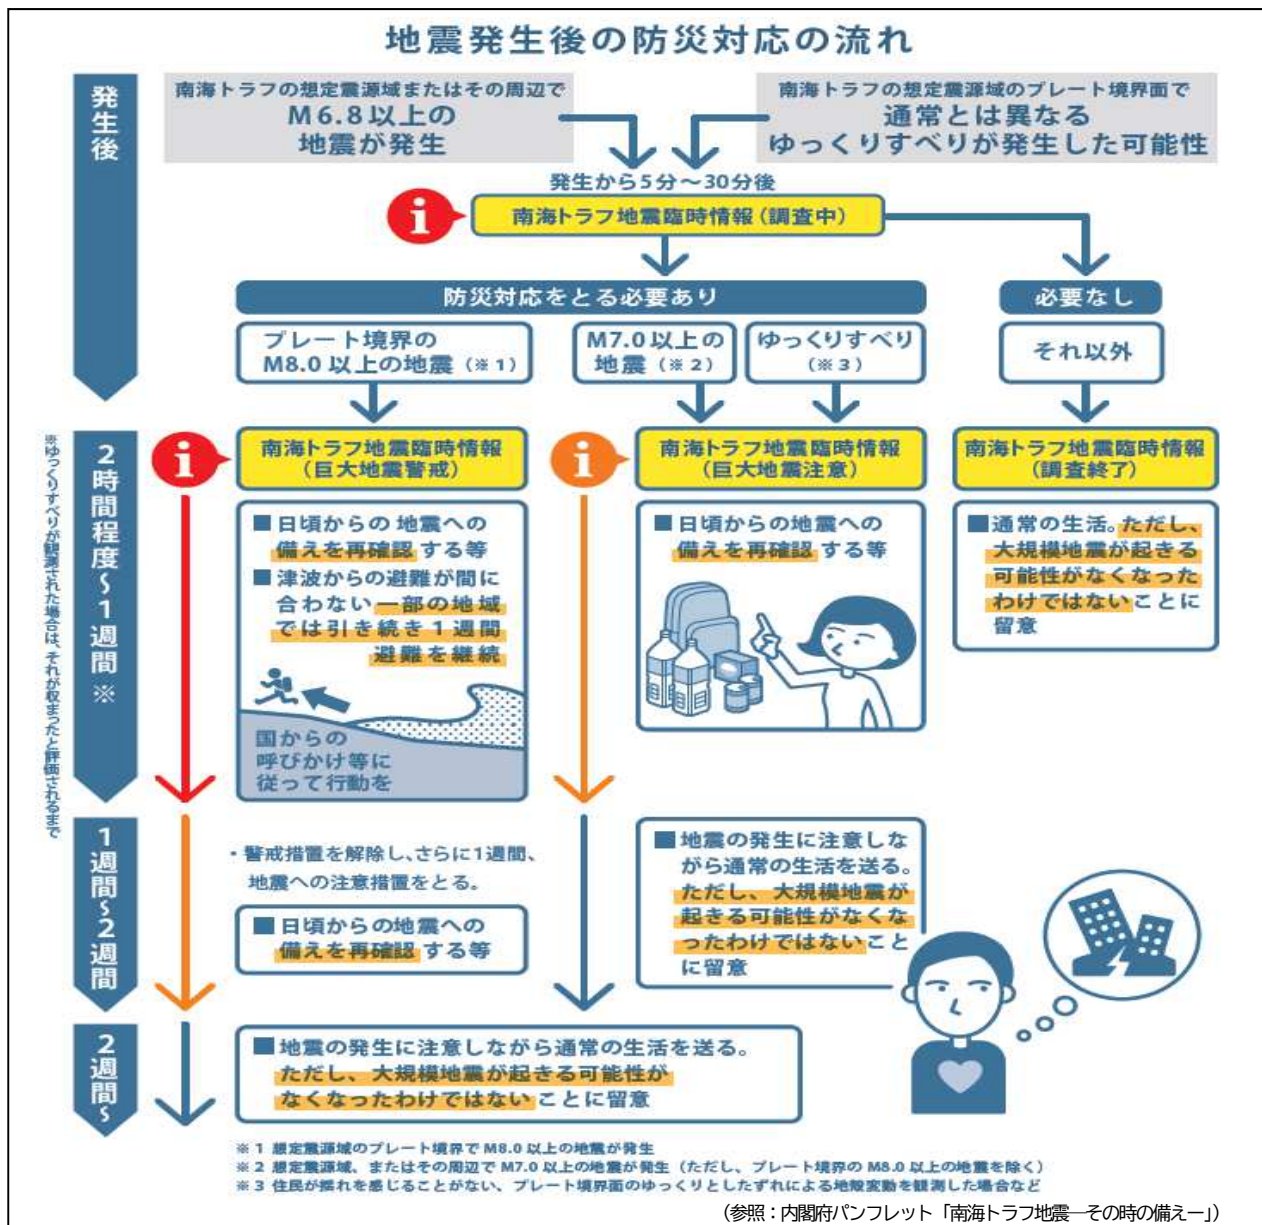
地震発生後の防災対応の流れ

発生後

南海トラフの想定震源域またはその周辺で
M6.8以上の
地震が発生

南海トラフの想定震源域のプレート境界面で
通常とは異なる
ゆっくりすべりが発生した可能性

発生から5分～30分後

南海トラフ地震臨時情報（調査中）

防災対応をとる必要あり

必要なし

プレート境界の
M8.0以上の地震（※1）

M7.0以上の
地震（※2）

ゆっくりすべり
（※3）

それ以外

2時間程度～1週間※

※ゆっくりすべりが観測された場合は、それが収まったと評価されるまで

南海トラフ地震臨時情報
（巨大地震警戒）

南海トラフ地震臨時情報
（巨大地震注意）

南海トラフ地震臨時情報
（調査終了）

■日頃からの地震への備えを再確認する等
■津波からの避難が間に合わない一部の地域では引き続き1週間避難を継続

国からの
呼びかけ等に
従って行動を

■日頃からの地震への備えを再確認する等

■通常の生活。ただし、大規模地震が起きる可能性がなくなったわけではないことに留意

1週間～2週間

・警戒措置を解除し、さらに1週間、地震への注意措置をとる。

■日頃からの地震への備えを再確認する等

■地震の発生に注意しながら通常の生活を送る。ただし、大規模地震が起きる可能性がなくなったわけではないことに留意

2週間～

■地震の発生に注意しながら通常の生活を送る。ただし、大規模地震が起きる可能性がなくなったわけではないことに留意

※1 想定震源域のプレート境界でM8.0以上の地震が発生
※2 想定震源域、またはその周辺でM7.0以上の地震が発生（ただし、プレート境界のM8.0以上の地震を除く）
※3 住民が揺れを感じることがない、プレート境界面のゆっくりとしたずれによる地殻変動を観測した場合など

（参照：内閣府パンフレット「南海トラフ地震―その時の備え―」）